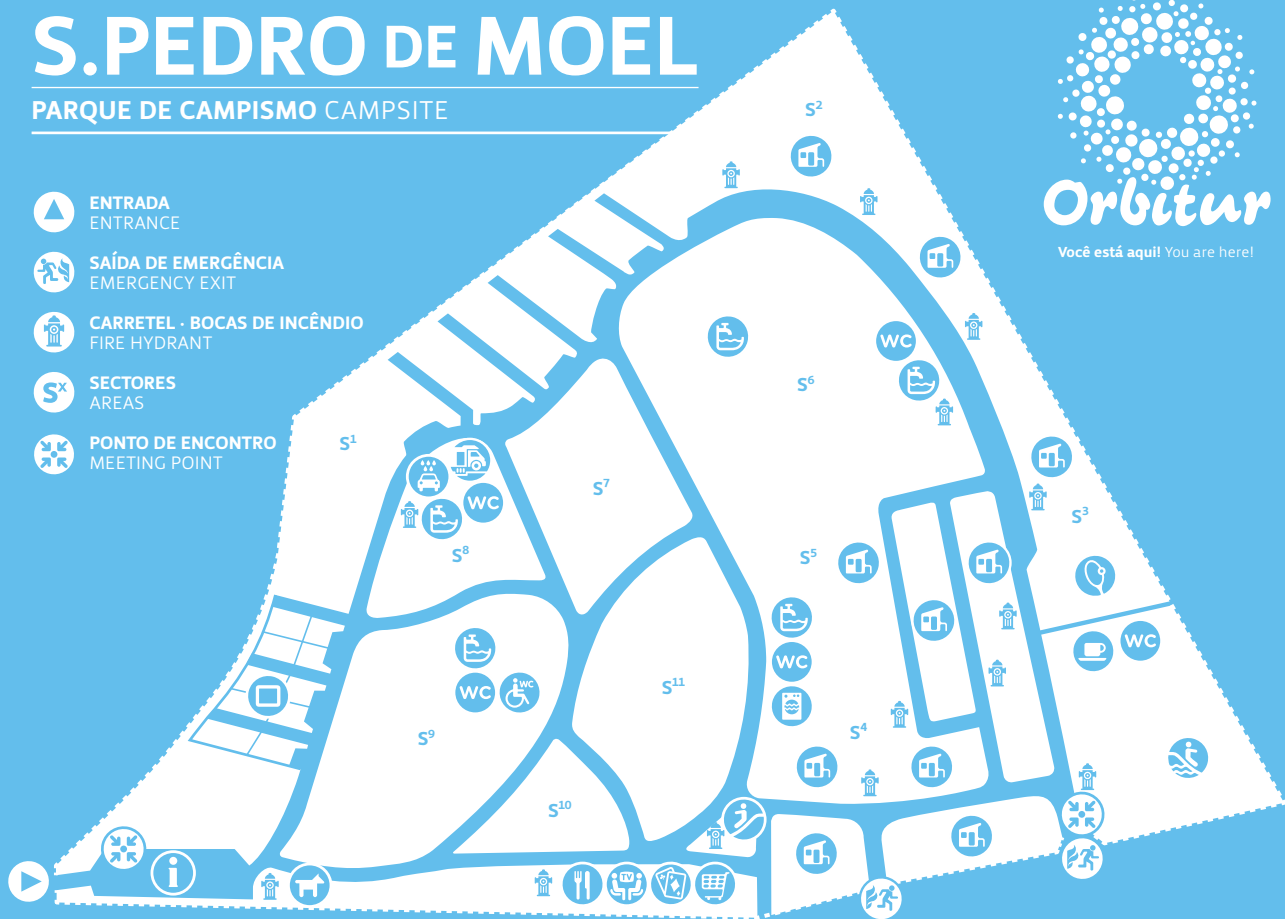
S.PEDRO DE MOEL

PARQUE DE CAMPISMO CAMPSITE

ENTRADA
ENTRANCE

SAÍDA DE EMERGÊNCIA
EMERGENCY EXIT

CARRETEL · BOCAS DE INCÊNDIO
FIRE HYDRANT

$S^x$ SECTORES
AREAS

PONTO DE ENCONTRO
MEETING POINT

Orbitur

Você está aqui! You are here!

$S^1$
$S^2$
$S^3$
$S^4$
$S^5$
$S^6$
$S^7$
$S^8$
$S^9$
$S^{10}$
$S^{11}$

WC
WC
WC
WC
WC
WC

TV